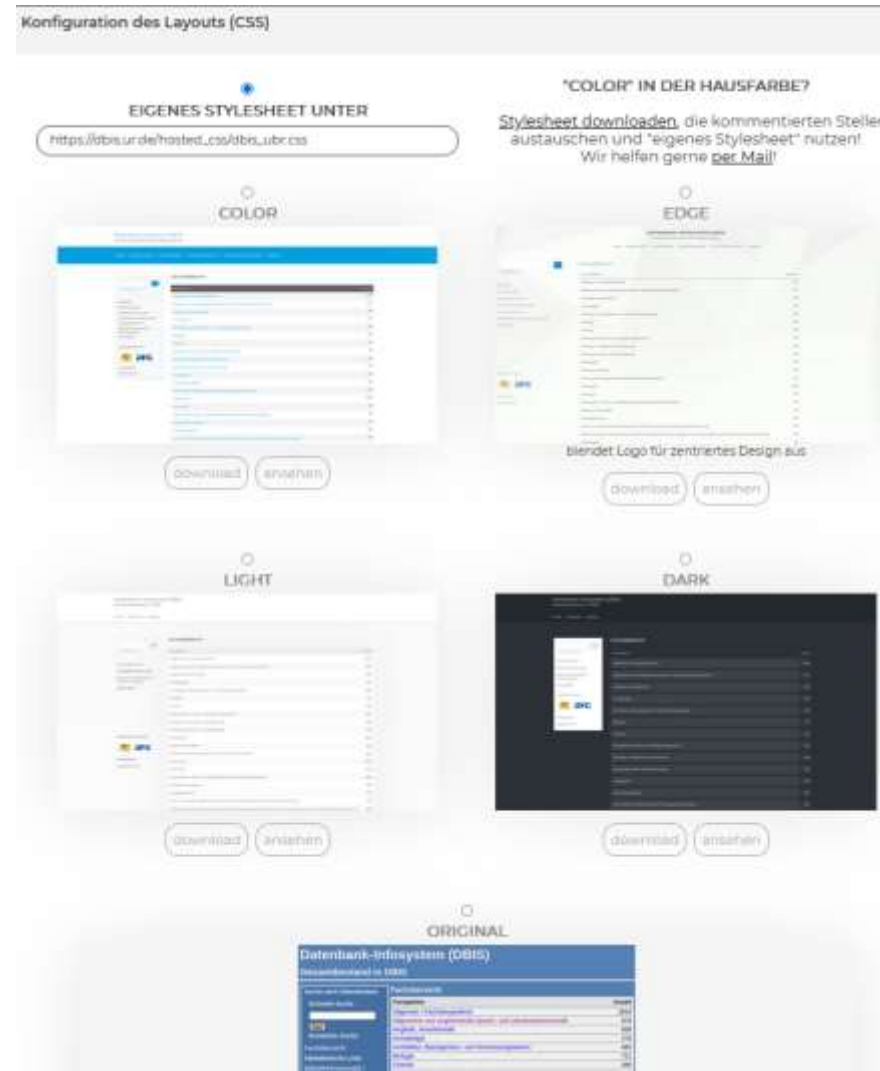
Konfiguration des Layouts (CSS)

EIGENES STYLESHEET UNTER

https://dbis.ur.de/hosted_css/dbis_ubr.css

"COLOR" IN DER HAUSFARBE?

Stylesheet downloaden, die kommentierten Stellen austauschen und "eigenes Stylesheet" nutzen! Wir helfen gerne per Mail!

COLOR

download ansehen

EDGE

blendet Logo für zentriertes Design aus

download ansehen

LIGHT

download ansehen

DARK

download ansehen

ORIGINAL

Datenbank-Infosystem (DBIS)